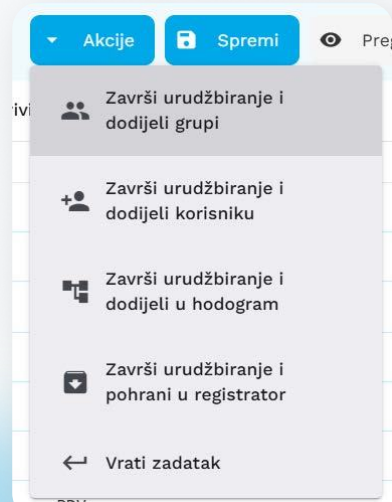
Akcije

Spremi

Preg

rivi

Završi urudžbiranje i dodijeli grupi

Završi urudžbiranje i dodijeli korisniku

Završi urudžbiranje i dodijeli u hodogram

Završi urudžbiranje i pohrani u registrator

Vrati zadatak